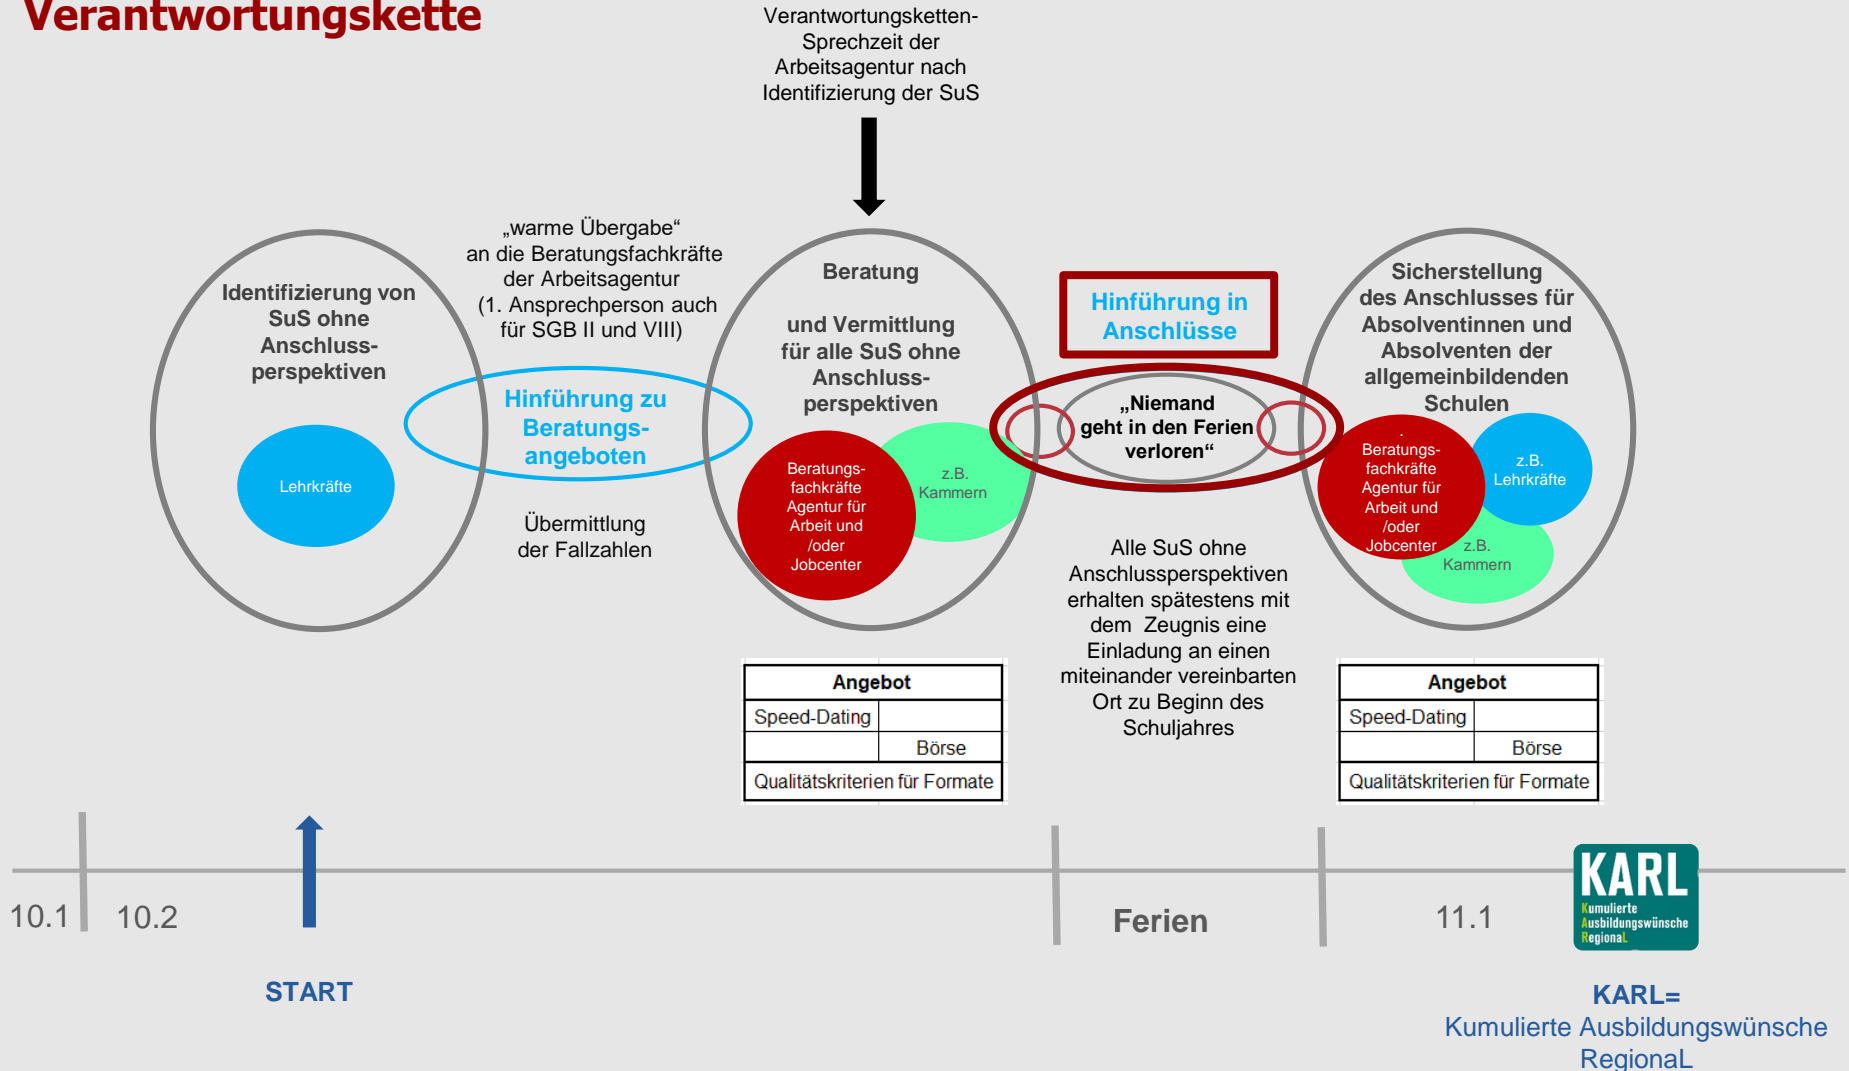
Verantwortungskette

Verantwortungsketten-Sprechzeit der Arbeitsagentur nach Identifizierung der SuS

„warme Übergabe“ an die Beratungsfachkräfte der Arbeitsagentur (1. Ansprechperson auch für SGB II und VIII)

Identifizierung von SuS ohne Anschlussperspektiven

Lehrkräfte

Hinführung zu Beratungsangeboten

Übermittlung der Fallzahlen

Beratung

und Vermittlung für alle SuS ohne Anschlussperspektiven

Beratungsfachkräfte Agentur für Arbeit und /oder Jobcenter

z.B. Kammern

Hinführung in Anschlüsse

„Niemand geht in den Ferien verloren“

Alle SuS ohne Anschlussperspektiven erhalten spätestens mit dem Zeugnis eine Einladung an einen miteinander vereinbarten Ort zu Beginn des Schuljahres

Sicherstellung des Anschlusses für Absolventinnen und Absolventen der allgemeinbildenden Schulen

Beratungsfachkräfte Agentur für Arbeit und /oder Jobcenter

z.B. Lehrkräfte

z.B. Kammern

| Angebot | |
|---|---|
| Speed-Dating | |
| | Börse |
| Qualitätskriterien für Formate | |

| Angebot | |
|---|---|
| Speed-Dating | |
| | Börse |
| Qualitätskriterien für Formate | |

10.1 10.2

START

Ferien

11.1

KARL
Kumulierte Ausbildungswünsche RegionaL

KARL=
Kumulierte Ausbildungswünsche RegionaL